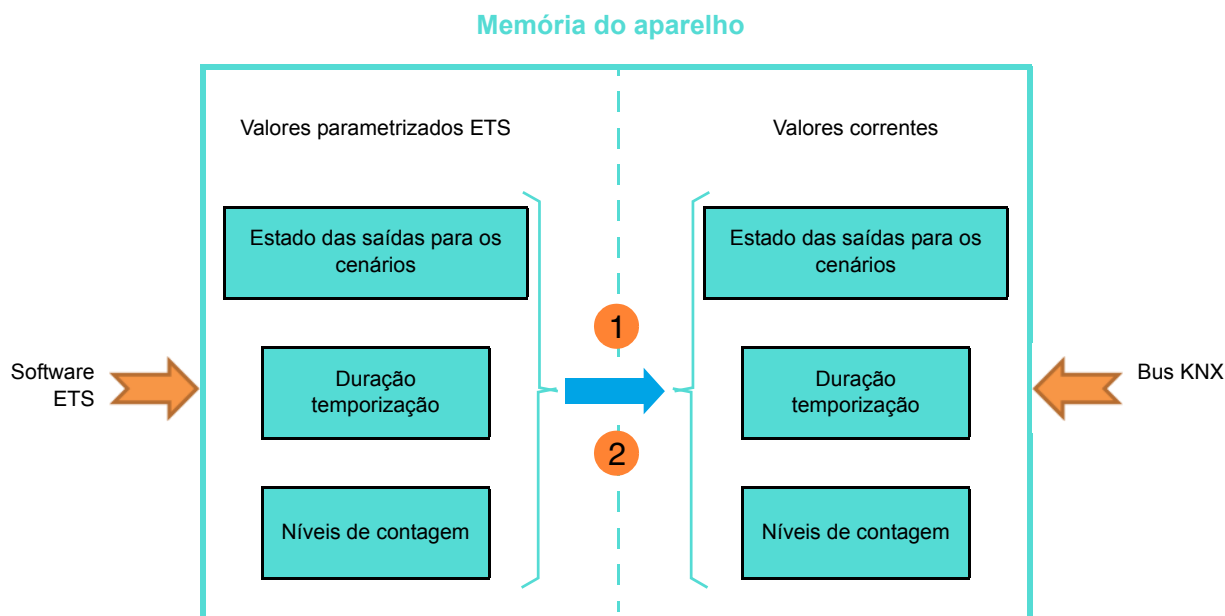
Memória do aparelho

Valores parametrizados ETS

Estado das saídas para os cenários

Duração temporização

Níveis de contagem

Software ETS

1

2

Valores correntes

Estado das saídas para os cenários

Duração temporização

Níveis de contagem

Bus KNX